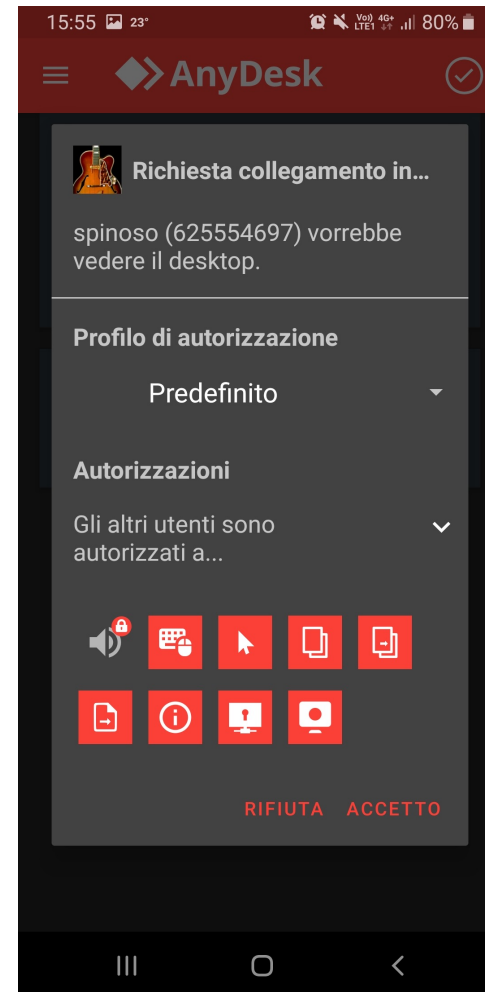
15:55 23° Vo) LTE1 4G+ 80%

AnyDesk

Richiesta collegamento in...

spinoso (625554697) vorrebbe vedere il desktop.

Profilo di autorizzazione

Predefinito

Autorizzazioni

Gli altri utenti sono autorizzati a...

RIFIUTA ACCETTO